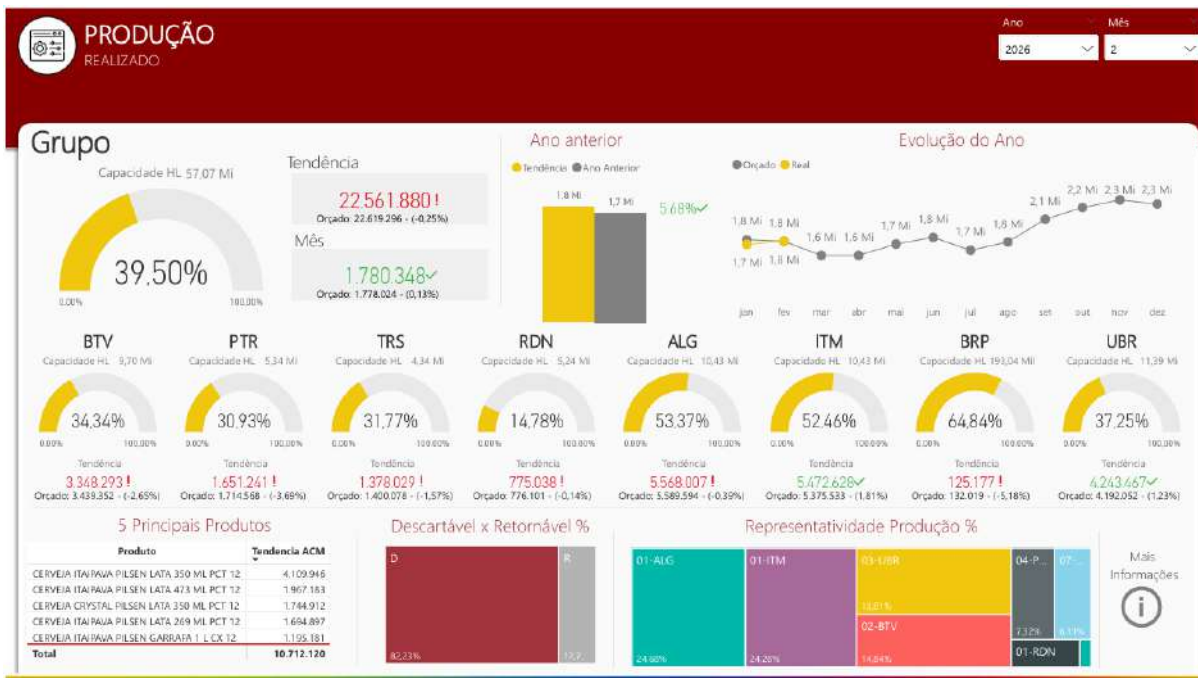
PRODUÇÃO
REALIZADO

Ano
2026
Mês
2

Grupo
Capacidade HL 57,07 Mi
39,50%
0,00%
100,00%

Tendência
22.561.880 !
Orçado: 22.619.296 - (-0,25%)
Mês
1.780.348✓
Orçado: 1.778.024 - (0,13%)

Ano anterior
Tendência Ano Anterior
1,8 Mi
1,7 Mi
5,68%✓

Evolução do Ano
Orçado Real
1,8 Mi 1,8 Mi 1,6 Mi 1,6 Mi 1,7 Mi 1,8 Mi 1,7 Mi 1,8 Mi 2,1 Mi 2,2 Mi 2,3 Mi 2,3 Mi
1,7 Mi 1,8 Mi
jan fev mar abr mai jun jul ago set out nov dez

BTV
Capacidade HL 9,70 Mi
34,34%
0,00% 100,00%
Tendência
3.348.293 !
Orçado: 3.439.352 - (-2,65%)

PTR
Capacidade HL 5,34 Mi
30,93%
0,00% 100,00%
Tendência
1.651.241 !
Orçado: 1.714.568 - (-3,69%)

TRS
Capacidade HL 4,34 Mi
31,77%
0,00% 100,00%
Tendência
1.378.029 !
Orçado: 1.400.078 - (-1,57%)

RDN
Capacidade HL 5,24 Mi
14,78%
0,00% 100,00%
Tendência
775.038 !
Orçado: 776.101 - (-0,14%)

ALG
Capacidade HL 10,43 Mi
53,37%
0,00% 100,00%
Tendência
5.568.007 !
Orçado: 5.589.594 - (-0,39%)

ITM
Capacidade HL 10,43 Mi
52,46%
0,00% 100,00%
Tendência
5.472.628✓
Orçado: 5.375.533 - (1,81%)

BRP
Capacidade HL 193,04 Mil
64,84%
0,00% 100,00%
Tendência
125.177 !
Orçado: 132.019 - (-5,18%)

UBR
Capacidade HL 11,39 Mi
37,25%
0,00% 100,00%
Tendência
4.243.467✓
Orçado: 4.192.052 - (1,23%)

5 Principais Produtos
| Produto | Tendencia ACM |
|---|---|
| CERVEJA ITAIPAVA PILSEN LATA 350 ML PCT 12 | 4.109.946 |
| CERVEJA ITAIPAVA PILSEN LATA 473 ML PCT 12 | 1.967.183 |
| CERVEJA CRYSTAL PILSEN LATA 350 ML PCT 12 | 1.744.912 |
| CERVEJA ITAIPAVA PILSEN LATA 269 ML PCT 12 | 1.694.897 |
| CERVEJA ITAIPAVA PILSEN GARRAFA 1 L CX 12 | 1.195.181 |
| Total | 10.712.120 |

Descartável x Retornável %
D
R
82,23%
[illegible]

Representatividade Produção %
01-ALG
24,68%
01-ITM
24,26%
03-UBR
18,81%
02-BTV
14,84%
04-P...
7,32%
07...
6,11%
01-RDN

Mais Informações